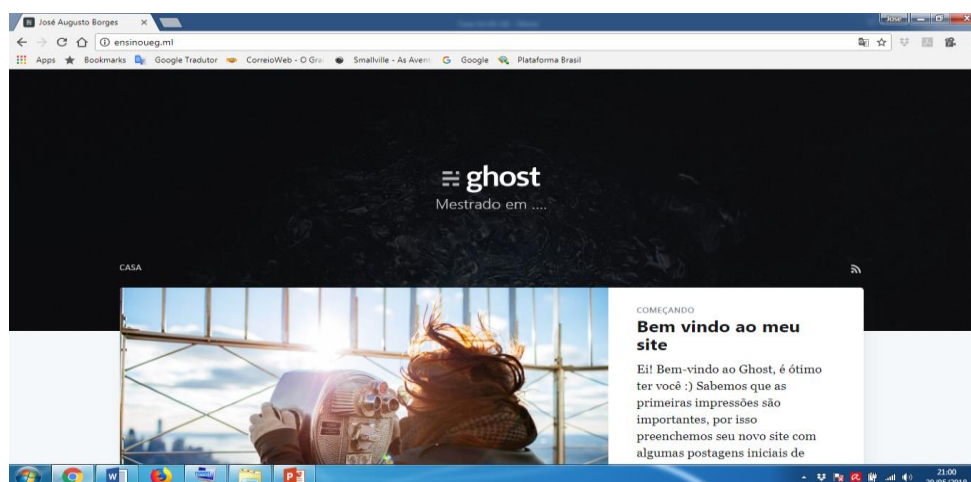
José Augusto Borges ×
José
ensinoueg.ml
Apps Bookmarks Google Tradutor CorreioWeb - O Gra Smallville - As Avent Google Plataforma Brasil

ghost
Mestrado em ....

CASA

COMEÇANDO
Bem vindo ao meu site
Ei! Bem-vindo ao Ghost, é ótimo ter você :) Sabemos que as primeiras impressões são importantes, por isso preenchemos seu novo site com algumas postagens iniciais de

21:00
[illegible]